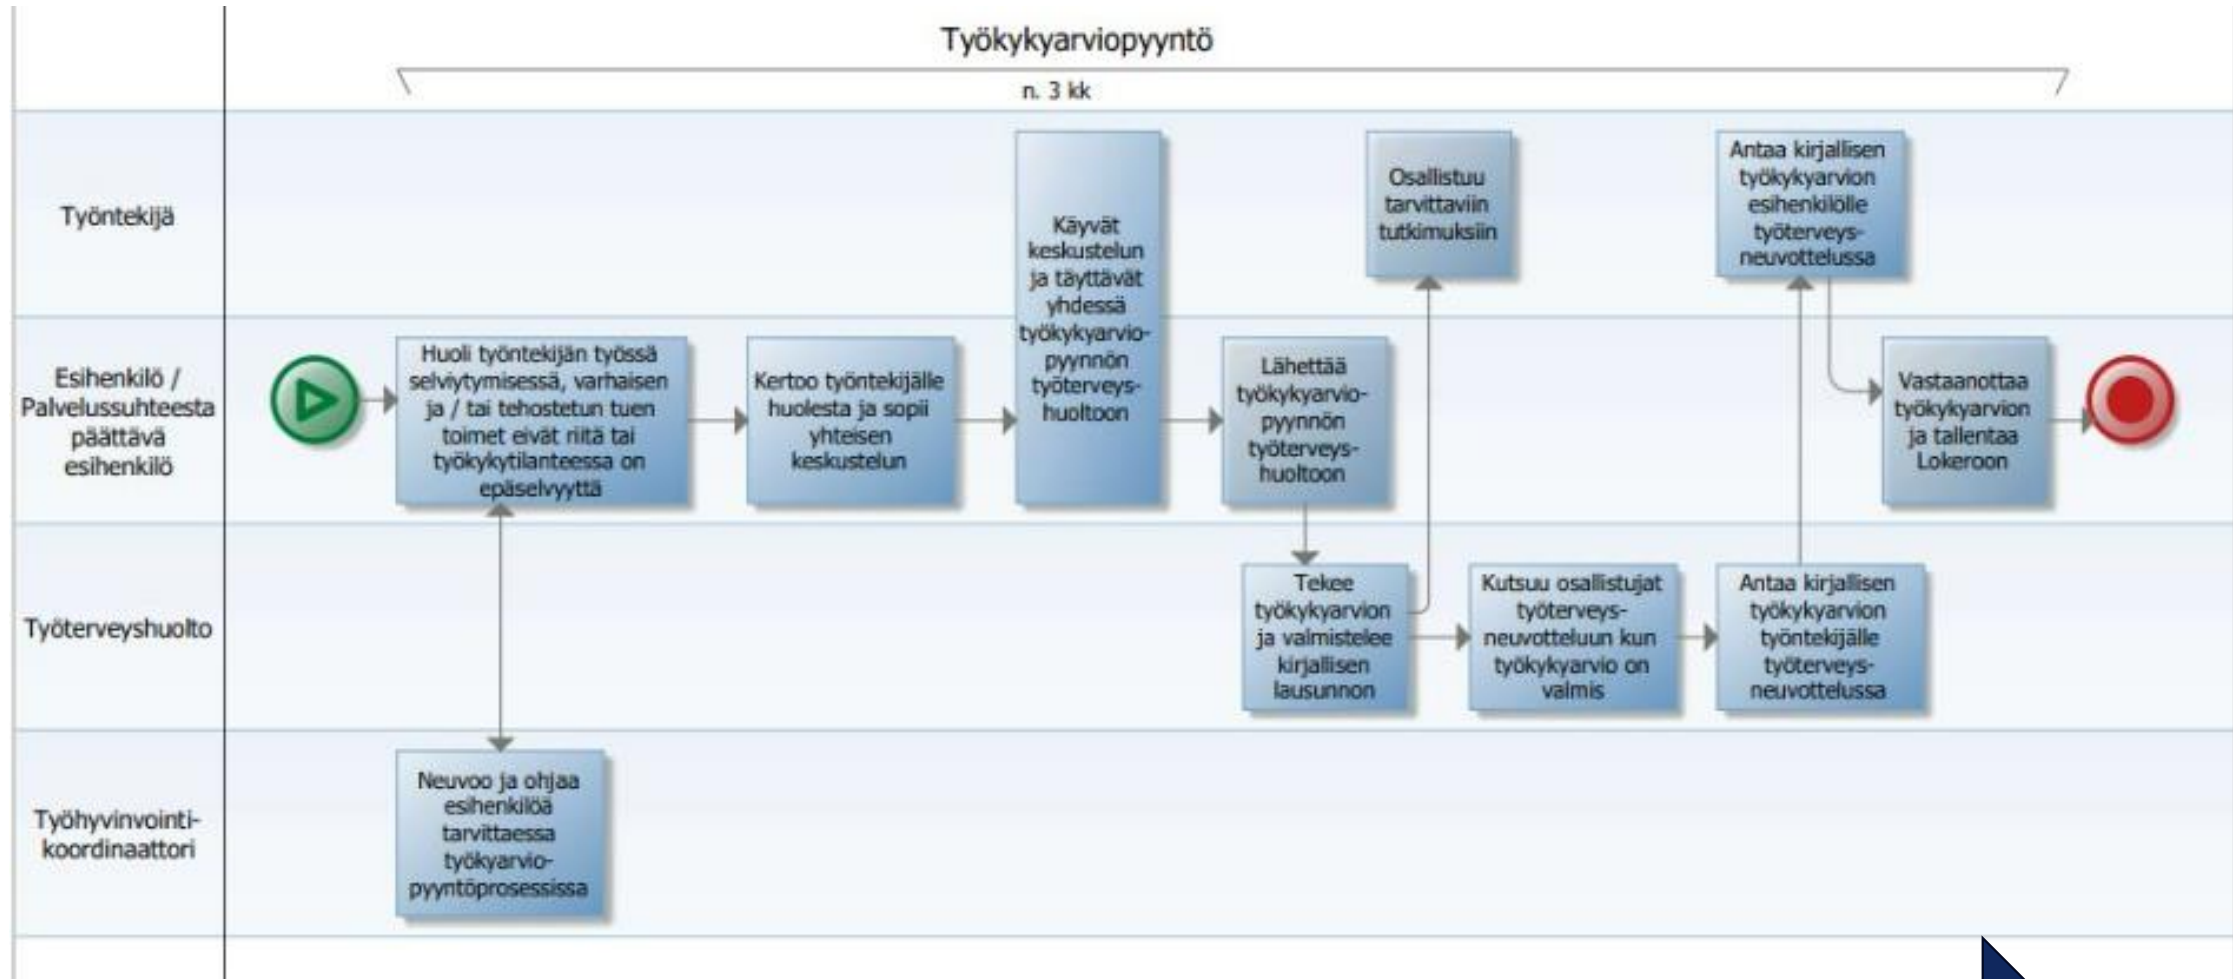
Työkykyarviopyyntö

n. 3 kk

Työntekijä

Esihenkilö / Palvelussuhteesta päättävä esihenkilö

Työterveyshuolto

Työhyvinvointikoordinaattori

Huoli työntekijän työssä selviytymisessä, varhaisen ja / tai tehostetun tuen toimet eivät riitä tai työkykytilanteessa on epäselvyyttä

Kertoo työntekijälle huolesta ja sopii yhteisen keskustelun

Käyvät keskustelun ja täyttävät yhdessä työkykyarvio-pyynnön työterveys-huoltoon

Lähettää työkykyarvio-pyynnön työterveys-huoltoon

Osallistuu tarvittaviin tutkimuksiin

Tekee työkykyarvion ja valmistelee kirjallisen lausunnon

Kutsuu osallistujat työterveys-neuvotteluun kun työkykyarvio on valmis

Antaa kirjallisen työkykyarvion työntekijälle työterveys-neuvottelussa

Antaa kirjallisen työkykyarvion esihenkilölle työterveys-neuvottelussa

Vastaanottaa työkykyarvion ja tallentaa Lokeroon

Neuvoo ja ohjaa esihenkilöä tarvittaessa työkyarvio-pyyntöprosessissa